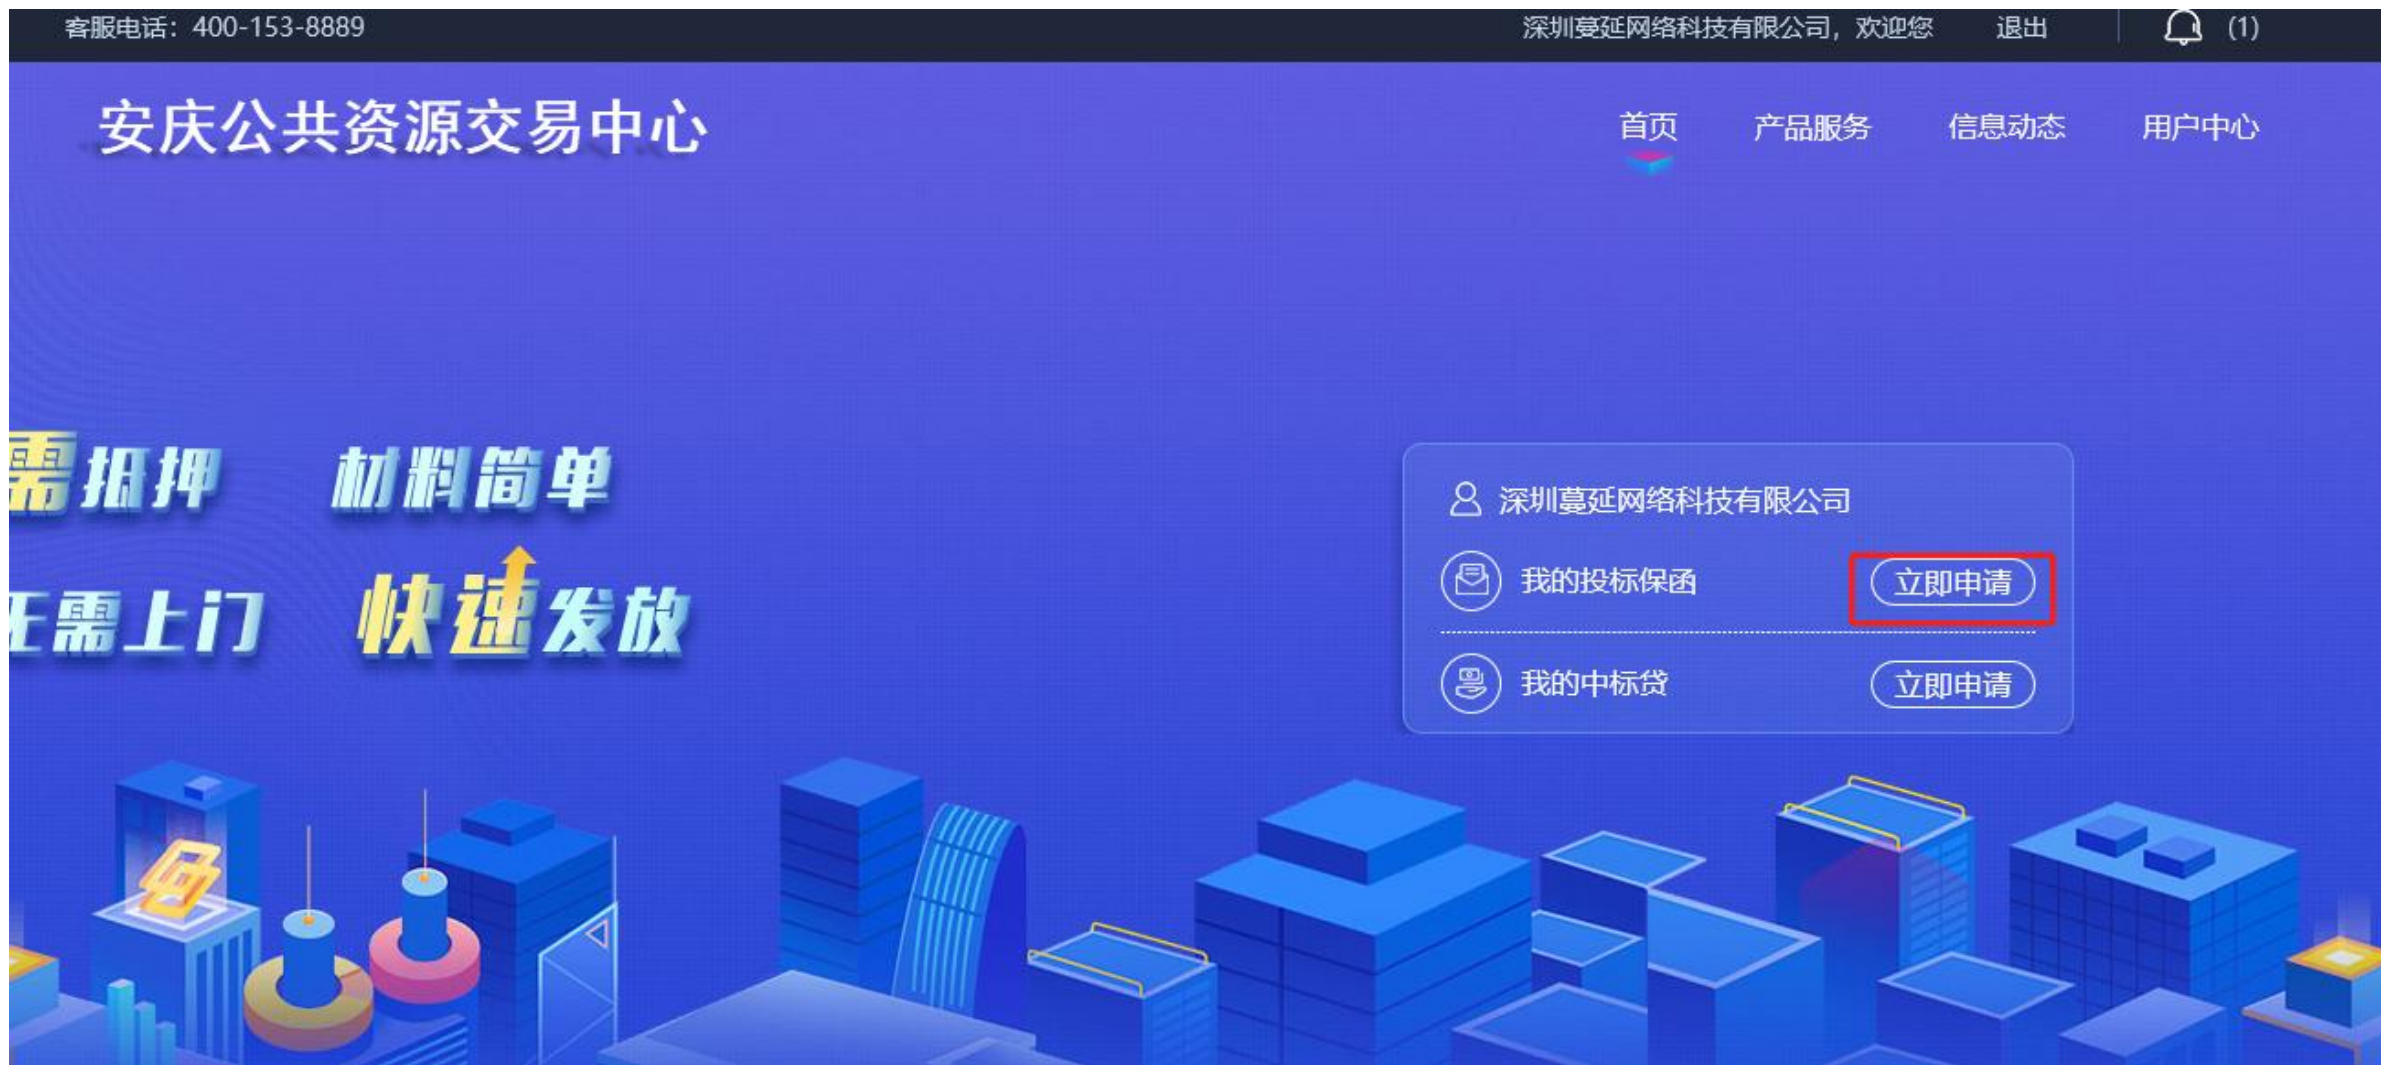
客服电话：400-153-8889

深圳蔓延网络科技有限公司，欢迎您　退出　(1)

安庆公共资源交易中心

首页　产品服务　信息动态　用户中心

需抵押　材料简单

无需上门　快速发放

深圳蔓延网络科技有限公司

我的投标保函　立即申请

我的中标贷　立即申请